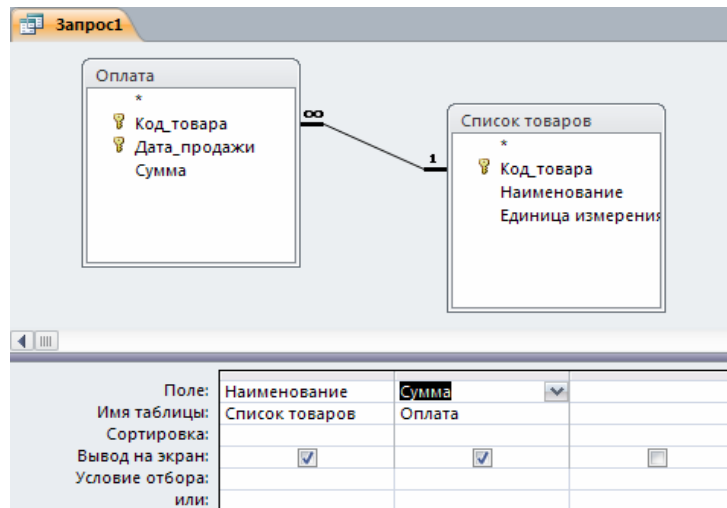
Запрос1

Оплата
*
Код_товара
Дата_продажи
Сумма

∞

1

Список товаров
*
Код_товара
Наименование
Единица измерения

| Поле: | Наименование | Сумма | |
|---|---|---|---|
| Имя таблицы: | Список товаров | Оплата | |
| Сортировка: | | | |
| Вывод на экран: | ☑ | ☑ | ☐ |
| Условие отбора: | | | |
| или: | | | |